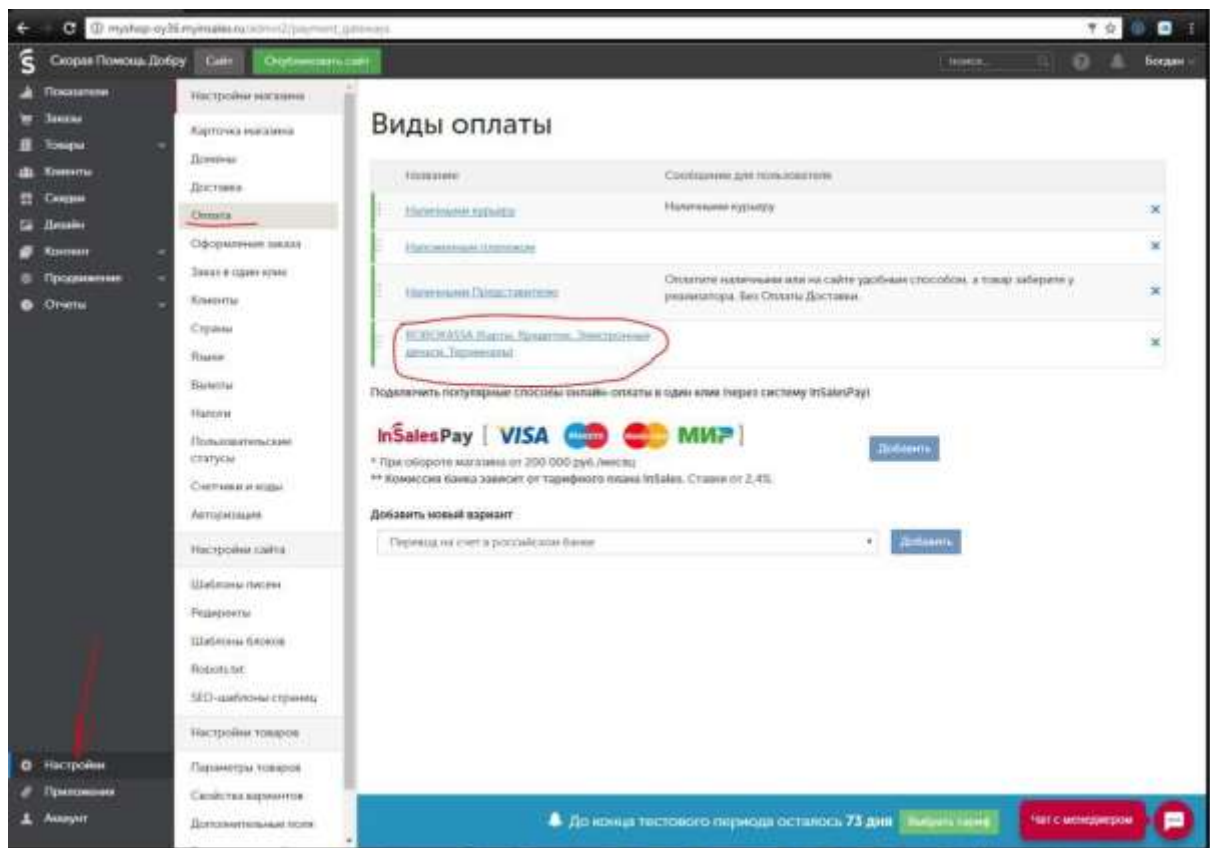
myshop-oy36.myinsales.ru/admin2/payment_gateways

Скорая Помощь Добру Сайт Опубликовать сайт
Поиск... Богдан

Показатели
Заказы
Товары
Клиенты
Скидки
Дизайн
Контент
Продвижение
Отчеты

Настройки
Приложения
Аккаунт

Настройки магазина
Карточка магазина
Домены
Доставка
Оплата
Оформление заказа
Заказ в один клик
Клиенты
Страны
Языки
Валюты
Налоги
Пользовательские статусы
Счетчики и коды
Авторизация
Настройки сайта
Шаблоны писем
Редиректы
Шаблоны блоков
Robots.txt
SEO-шаблоны страниц
Настройки товаров
Параметры товаров
Свойства вариантов
Дополнительные поля

Виды оплаты

| Название | Сообщение для пользователя | |
|---|---|---|
| Наличными курьеру | Наличными курьеру | × |
| Наложенным платежом | | × |
| Наличными Представителю | Оплатите наличными или на сайте удобным способом, а товар заберите у реализатора. Без Оплаты Доставки. | × |
| ROBOKASSA (Карты, Кредитки, Электронные деньги, Терминалы) | | × |

Подключить популярные способы онлайн-оплаты в один клик (через систему InSalesPay)

InSalesPay [ VISA Maestro MasterCard МИР ]

Добавить

* При обороте магазина от 200 000 руб./месяц
** Комиссия банка зависит от тарифного плана InSales. Ставки от 2,4%

Добавить новый вариант

Перевод на счет в российском банке

Добавить

До конца тестового периода осталось 73 дня Выбрать тариф

Чат с менеджером